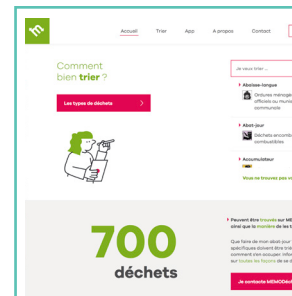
Accueil Trier App A propos Contact

Comment bien trier ?

Les types de déchets

Je veux trier ...

Abaisse-langue
Ordures ménagè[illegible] officiels ou mun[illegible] communale

Abat-jour
Déchets encomb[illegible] combustibles

Accumulateur

Vous ne trouvez pas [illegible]

700 déchets

Peuvent être trouvés sur ME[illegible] ainsi que la manière de les t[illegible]

Que faire de mon abat-jour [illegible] spécifique doivent être trié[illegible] comment s'en occuper. Infor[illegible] sur toutes les façons de se d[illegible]

Je contacte MEMOdéc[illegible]